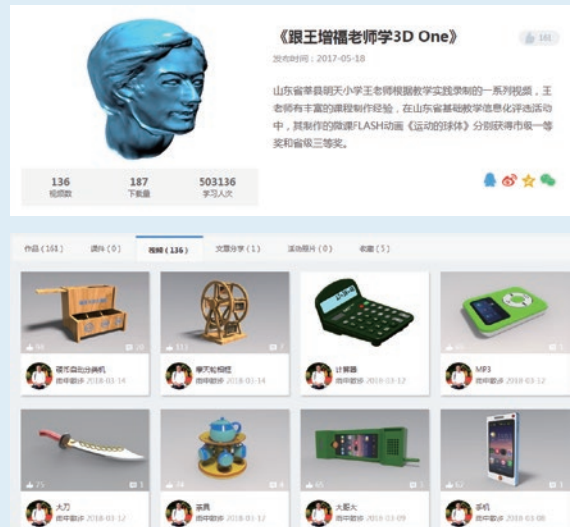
《跟王增福老师学3D One》

161

发布时间：2017-05-18

山东省莘县明天小学王老师根据教学实践录制的一系列视频，王老师有丰富的课程制作经验，在山东省基础教学信息化评选活动中，其制作的微课FLASH动画《运动的球体》分别获得市级一等奖和省级三等奖。

136
视频数

187
下载量

503136
学习人次

作品（161）　课件（0）　视频（136）　文章分享（1）　活动照片（0）　收藏（5）

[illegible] 26

智能自动分类机
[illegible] 2018-03-14

113 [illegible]

摩天轮模型
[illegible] 2018-03-14

计算器
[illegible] 2018-03-12

MP3
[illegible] 2018-03-12

75 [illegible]

大刀
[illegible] 2018-03-12

茶具
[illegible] 2018-03-12

大哥大
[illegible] 2018-03-09

52 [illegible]

手机
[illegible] 2018-03-09